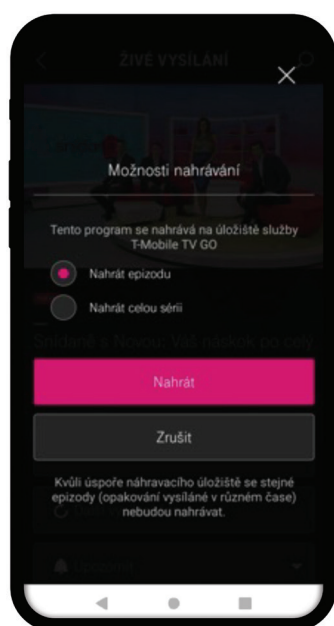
ŽIVÉ VYSÍLÁNÍ

Možnosti nahrávání

Tento program se nahrává na úložiště služby T-Mobile TV GO

Nahrát epizodu

Nahrát celou sérii

Snídaně s Novou: Váš nášlok po celý

Nahrát

Zrušit

Kvůli úspoře náhravacího úložiště se stejné epizody (opakování vysílání v různém čase) nebudou nahrávat.